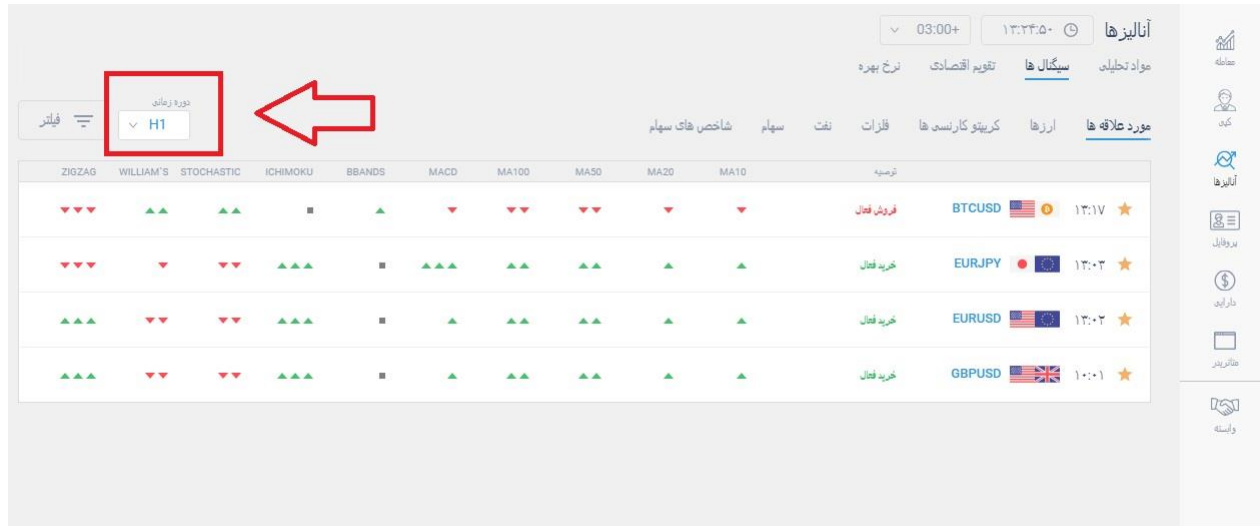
معامله
کپی
آنالیزها
پروفایل
دارایی
متاتریدر
وابسته

آنالیزها ۱۳:۲۴:۵۰ 03:00+

مواد تحلیلی سیگنال ها تقویم اقتصادی نرخ بهره

مورد علاقه ها ارزها کریپتو کارنسی ها فلزات نفت سهام شاخص های سهام

دوره زمانی
H1
فیلتر

| | توصیه | MA10 | MA20 | MA50 | MA100 | MACD | BBANDS | ICHIMOKU | STOCHASTIC | WILLIAM`S | ZIGZAG |
|---|---|---|---|---|---|---|---|---|---|---|---|
| ۱۳:۱۷ BTCUSD | فروش فعال | ▼ | ▼ | ▼▼ | ▼▼ | ▼ | ▲ | ■ | ▲▲ | ▲▲ | ▼▼▼ |
| ۱۳:۰۳ EURJPY | خرید فعال | ▲ | ▲ | ▲▲ | ▲▲ | ▲▲▲ | ■ | ▲▲▲ | ▼▼ | ▼ | ▼▼▼ |
| ۱۳:۰۲ EURUSD | خرید فعال | ▲ | ▲ | ▲▲ | ▲▲ | ▲ | ■ | ▲▲▲ | ▼▼ | ▼▼ | ▲▲▲ |
| ۱۰:۰۱ GBPUSD | خرید فعال | ▲ | ▲ | ▲▲ | ▲▲ | ▲ | ■ | ▲▲▲ | ▼▼ | ▼▼ | ▲▲▲ |